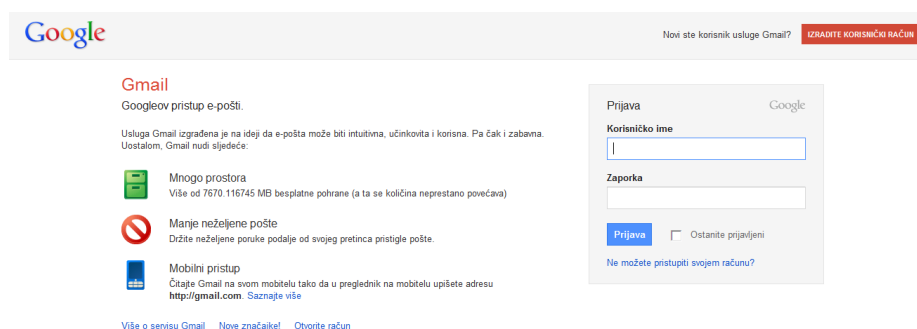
Google

Novi ste korisnik usluge Gmail? IZRADITE KORISNIČKI RAČUN

Gmail

Googleov pristup e-pošti.

Usluga Gmail izgrađena je na ideji da e-pošta može biti intuitivna, učinkovita i korisna. Pa čak i zabavna. Uostalom, Gmail nudi sljedeće:

Mnogo prostora
Više od 7670.116745 MB besplatne pohrane (a ta se količina neprestano povećava)

Manje neželjene pošte
Držite neželjene poruke podalje od svojeg pretinca pristigle pošte.

Mobilni pristup
Čitajte Gmail na svom mobitelu tako da u preglednik na mobitelu upišete adresu **http://gmail.com**. Saznajte više

Više o servisu Gmail Nove značaike! Otvorite račun

Prijava Google

Korisničko ime

Zaporka

Prijava Ostanite prijavljeni

Ne možete pristupiti svojem računu?